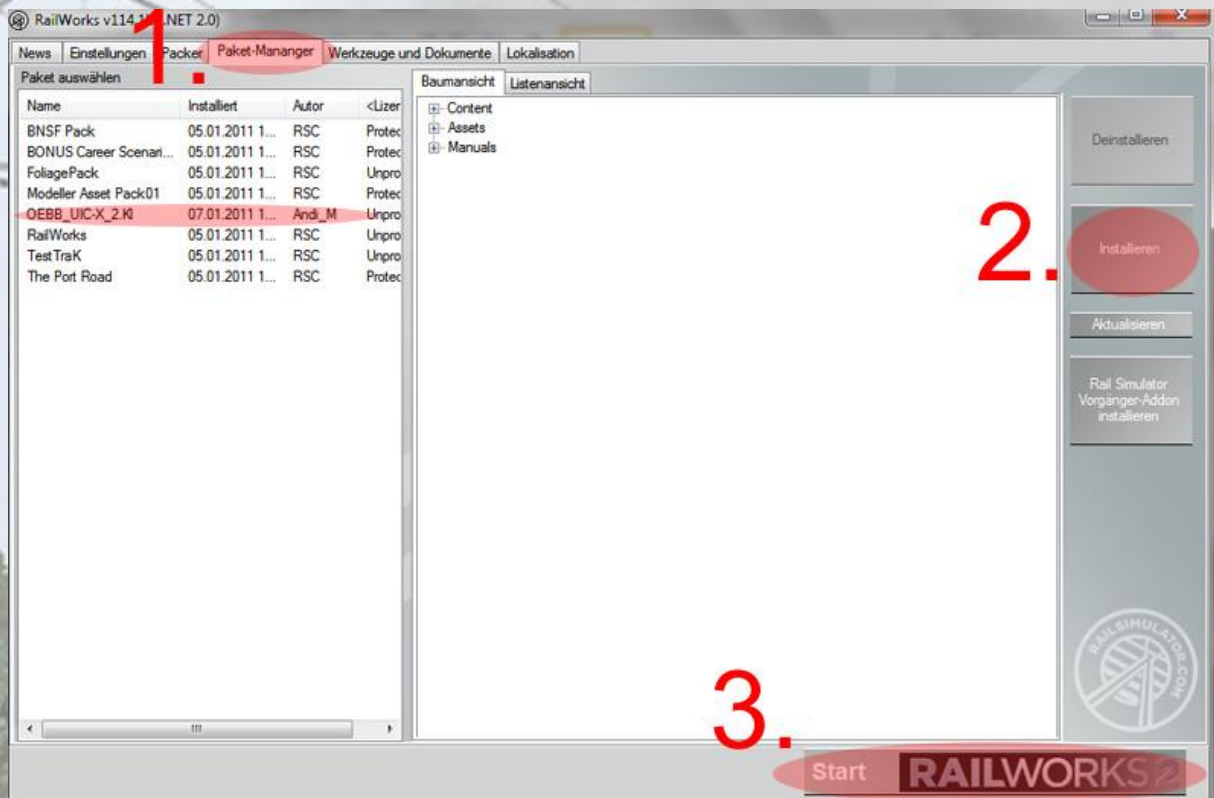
RailWorks v114.1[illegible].NET 2.0)

News | Einstellungen | Packer | Paket-Mananger | Werkzeuge und Dokumente | Lokalisation

1.

Paket auswählen

| Name | Installiert | Autor | <Lizer |
|---|---|---|---|
| BNSF Pack | 05.01.2011 1... | RSC | Protec |
| BONUS Career Scenari... | 05.01.2011 1... | RSC | Protec |
| FoliagePack | 05.01.2011 1... | RSC | Unpro |
| Modeller Asset Pack01 | 05.01.2011 1... | RSC | Protec |
| OEBB_UIC-X_2.KI | 07.01.2011 1... | Andi_M | Unpro |
| RailWorks | 05.01.2011 1... | RSC | Unpro |
| TestTraK | 05.01.2011 1... | RSC | Unpro |
| The Port Road | 05.01.2011 1... | RSC | Protec |

Baumansicht | Listenansicht

Content
Assets
Manuals

Deinstallieren

2.

Installieren

Aktualisieren

Rail Simulator Vorgänger-Addon installieren

RAILSIMULATOR.COM

3.

Start RAILWORKS 2